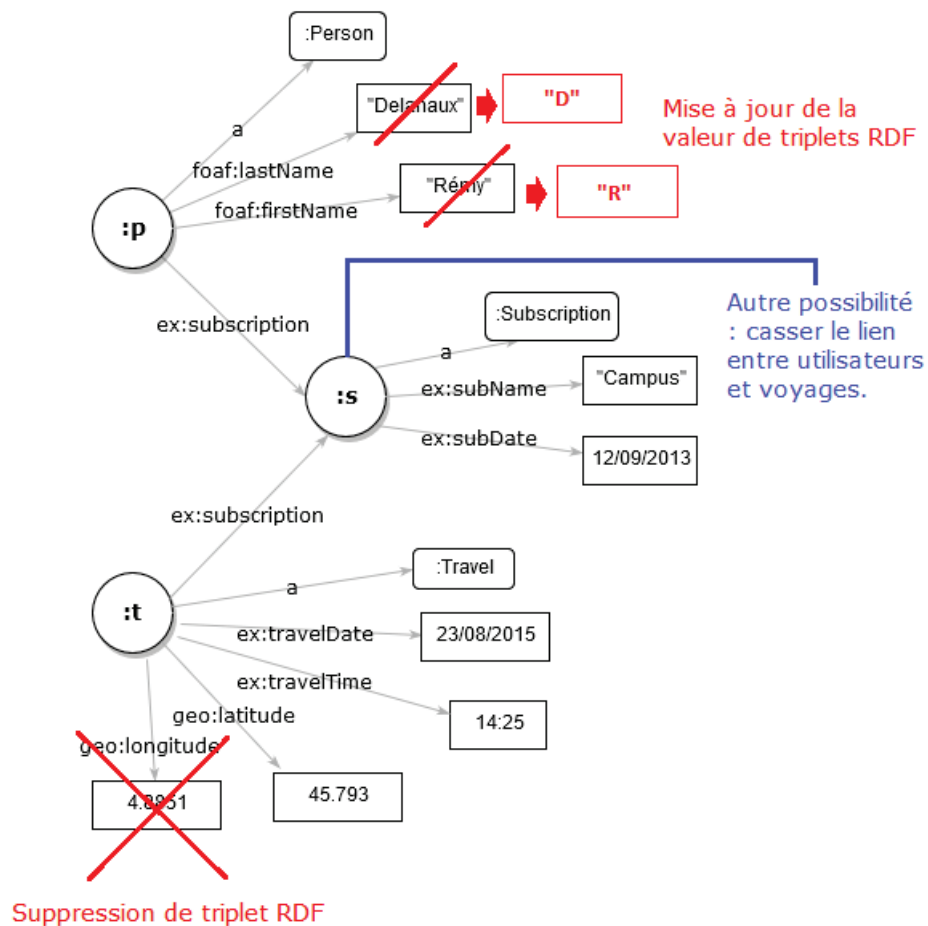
:Person

"Delanaux"

"D"

Mise à jour de la valeur de triplets RDF

a

foaf:lastName

"Rémy"

"R"

foaf:firstName

:p

ex:subscription

Autre possibilité : casser le lien entre utilisateurs et voyages.

:Subscription

a

"Campus"

ex:subName

:s

ex:subDate

12/09/2013

ex:subscription

:Travel

a

:t

ex:travelDate

23/08/2015

ex:travelTime

geo:latitude

14:25

geo:longitude

4.8851

45.793

Suppression de triplet RDF